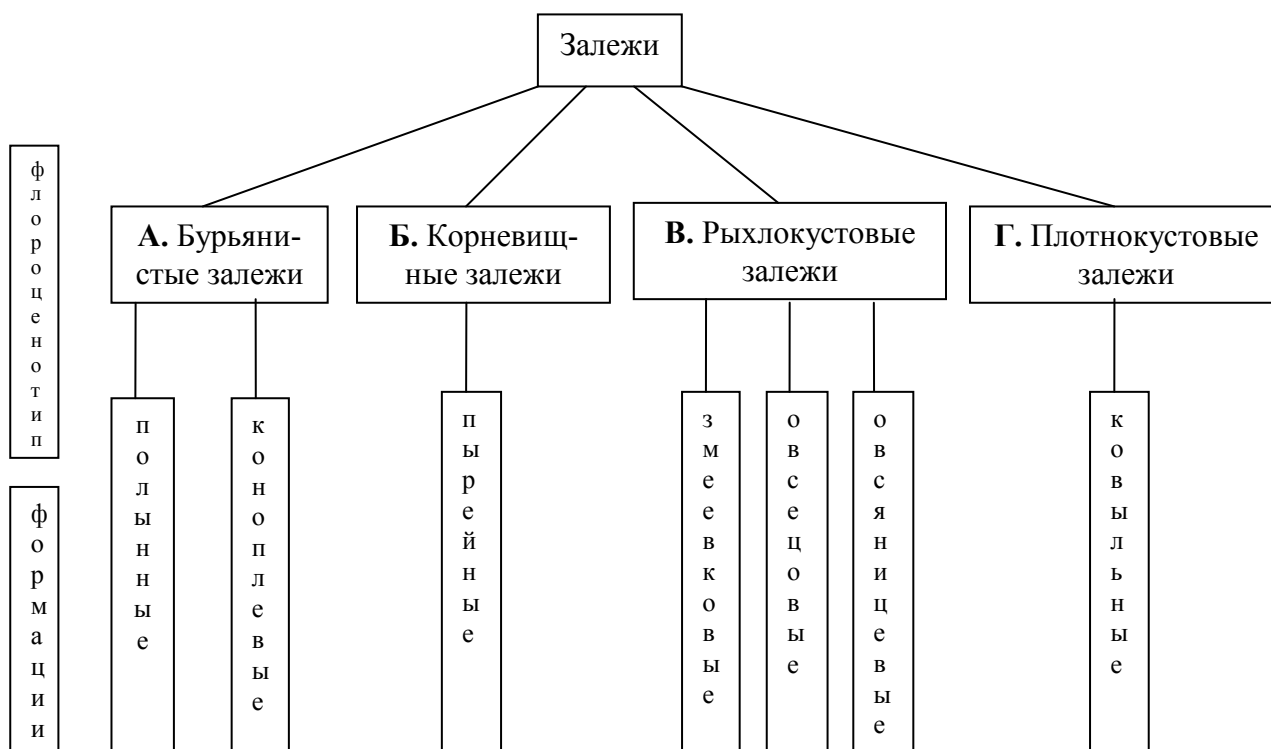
Залежи

флороценотип

формации

**А.** Бурьянистые залежи

**Б.** Корневищные залежи

**В.** Рыхлокустовые залежи

**Г.** Плотнокустовые залежи

полынные

коноплевые

пырейные

змеевковые

овсецовые

овсяницевые

ковыльные